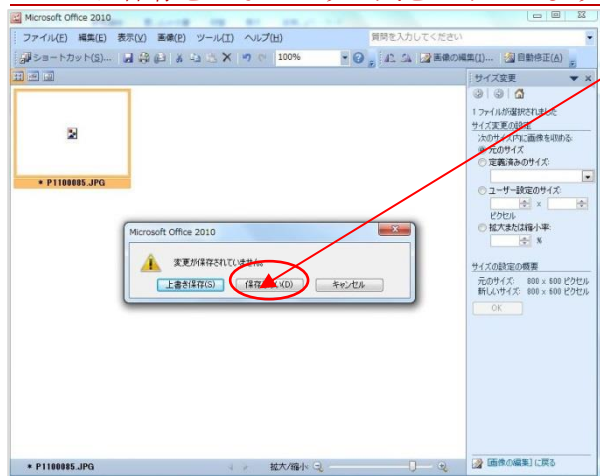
Microsoft Office 2010

ファイル(E) 編集(E) 表示(V) 画像(P) ツール(T) ヘルプ(H)

質問を入力してください

ショートカット(S)... 100% 画像の編集(I)... 自動修正(A)

* P1100005.JPG

サイズ変更

1 ファイルが選択されました

サイズ変更の設定

次のサイズ内に画像を収める

元のサイズ

定義済みのサイズ:

ユーザー設定のサイズ:

x

ピクセル

拡大または縮小率:

%

サイズの設定の概要

元のサイズ: 800 x 600 ピクセル

新しいサイズ: 800 x 600 ピクセル

OK

Microsoft Office 2010

変更が保存されていません。

上書き保存(S)

保存しない(D)

キャンセル

* P1100005.JPG

拡大/縮小

[画像の編集] に戻る